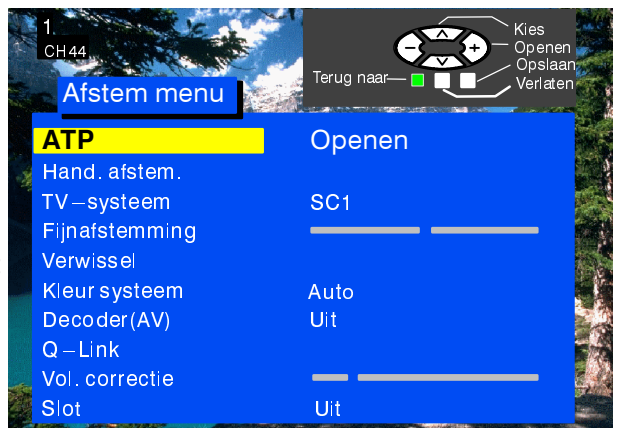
1.
CH 44

Kies
Openen
Opslaan
Terug naar
Verlaten

Afstem menu

| | |
|---|---|
| ATP | Openen |
| Hand. afstem. | |
| TV – systeem | SC1 |
| Fijnafstemming | |
| Verwissel | |
| Kleur systeem | Auto |
| Decoder(AV) | Uit |
| Q – Link | |
| Vol. correctie | |
| Slot | Uit |